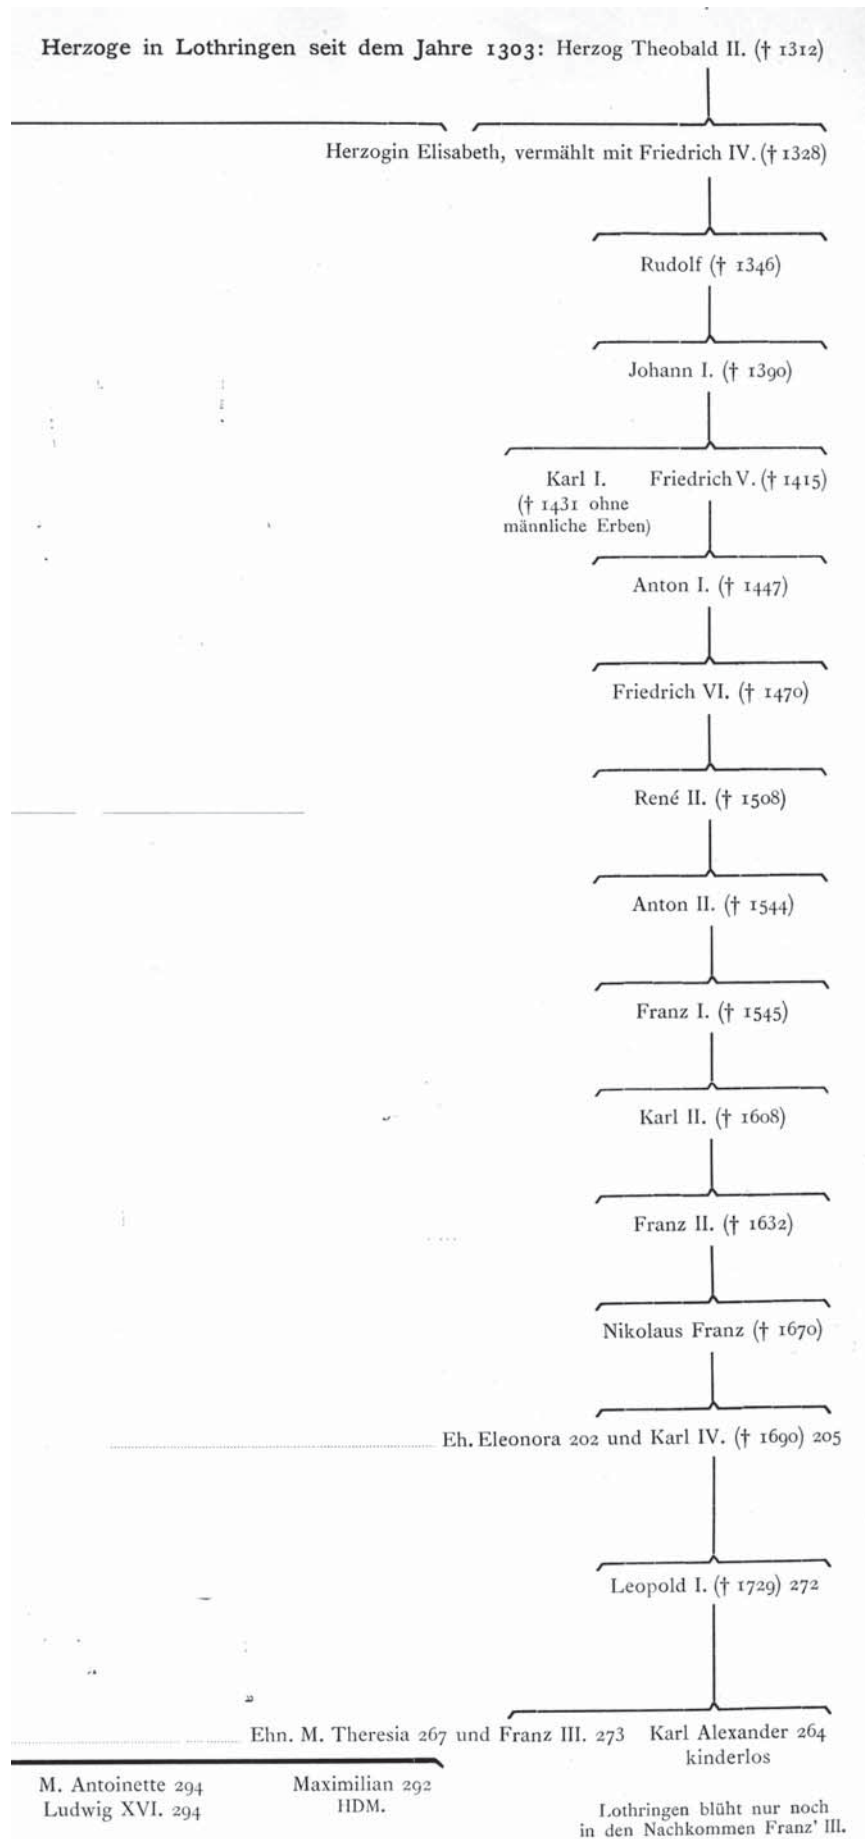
Herzoge in Lothringen seit dem Jahre 1303: Herzog Theobald II. († 1312)

Herzogin Elisabeth, vermählt mit Friedrich IV. († 1328)

Rudolf († 1346)

Johann I. († 1390)

Karl I. († 1431 ohne männliche Erben)

Friedrich V. († 1415)

Anton I. († 1447)

Friedrich VI. († 1470)

René II. († 1508)

Anton II. († 1544)

Franz I. († 1545)

Karl II. († 1608)

Franz II. († 1632)

Nikolaus Franz († 1670)

Eh. Eleonora 202 und Karl IV. († 1690) 205

Leopold I. († 1729) 272

Ehn. M. Theresia 267 und Franz III. 273

Karl Alexander 264 kinderlos

M. Antoinette 294
Ludwig XVI. 294

Maximilian 292
HDM.

Lothringen blüht nur noch in den Nachkommen Franz' III.